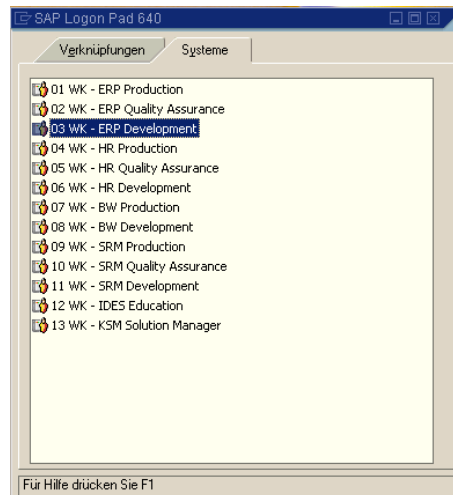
SAP Logon Pad 640

Verknüpfungen
Systeme

01 WK - ERP Production
02 WK - ERP Quality Assurance
03 WK - ERP Development
04 WK - HR Production
05 WK - HR Quality Assurance
06 WK - HR Development
07 WK - BW Production
08 WK - BW Development
09 WK - SRM Production
10 WK - SRM Quality Assurance
11 WK - SRM Development
12 WK - IDES Education
13 WK - KSM Solution Manager

Für Hilfe drücken Sie F1